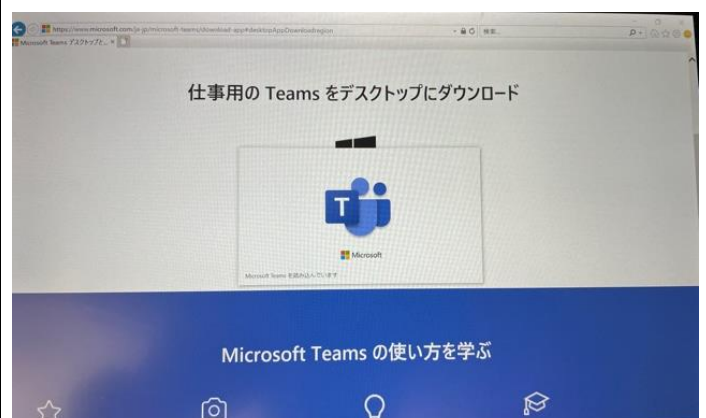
https://www.microsoft.com/ja-jp/microsoft-teams/download-app#desktopAppDownloadregion
検索...
Microsoft Teams デスクトップ... ×

仕事用の Teams をデスクトップにダウンロード

T

Microsoft

Microsoft Teams を読み込んでいます

Microsoft Teams の使い方を学ぶ